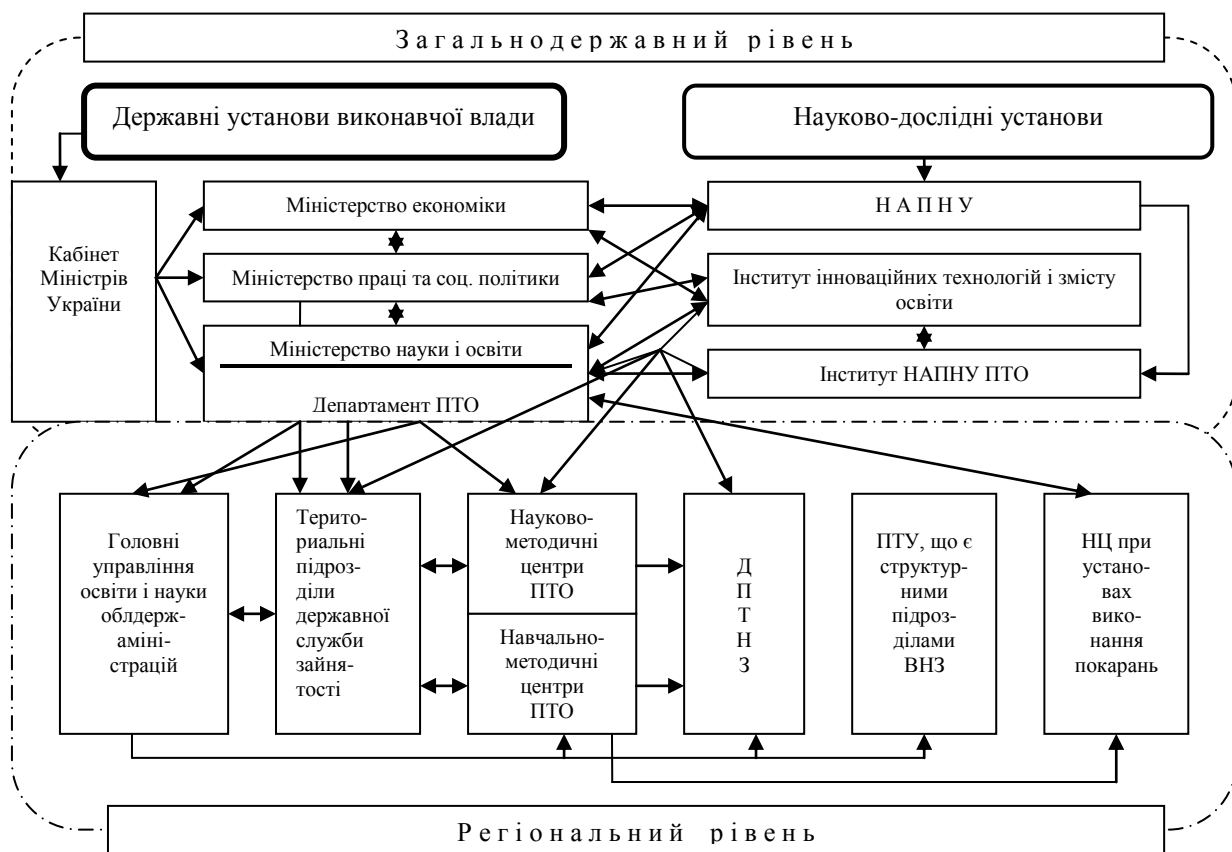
Загальнодержавний рівень

Державні установи виконавчої влади

Науково-дослідні установи

Кабінет Міністрів України

Міністерство економіки

Міністерство праці та соц. політики

Міністерство науки і освіти

Департамент ПТО

Н А П Н У

Інститут інноваційних технологій і змісту освіти

Інститут НАПНУ ПТО

Головні управління освіти і науки облдерж-адміністрацій

Териториальні підрозділи державної служби зайнятості

Науково-методичні центри ПТО

Навчально-методичні центри ПТО

Д П Т Н З

ПТУ, що є структурними підрозділами ВНЗ

НЦ при установах виконання покарань

Регіональний рівень